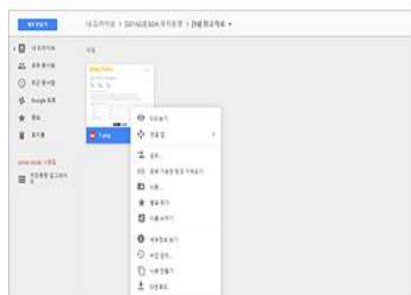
새로 만들기

내 드라이브 > 2016년 SDA 워킹클럽 > [3회] 참고자료 ▾

내 드라이브
공유 문서함
최근 문서함
Google 포토
중요
휴지통

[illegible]
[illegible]

파일

Google Forms

1.png

미리보기
연결 앱
공유...
공유 가능한 링크 가져오기
이동...
별표 추가
이름 바꾸기...
세부정보 보기
버전 관리...
사본 만들기
다운로드